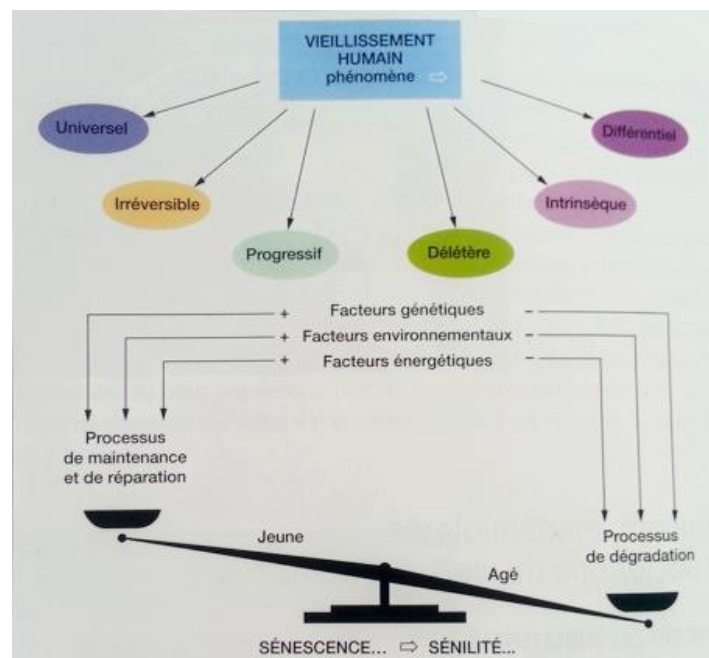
VIEILLISSEMENT HUMAIN phénomène ⇨

Universel

Irréversible

Progressif

Délétère

Intrinsèque

Différentiel

+ Facteurs génétiques –

+ Facteurs environnementaux –

+ Facteurs énergétiques –

Processus de maintenance et de réparation

Processus de dégradation

Jeune

Agé

SÉNESCENCE... ⇨ SÉNILITÉ...